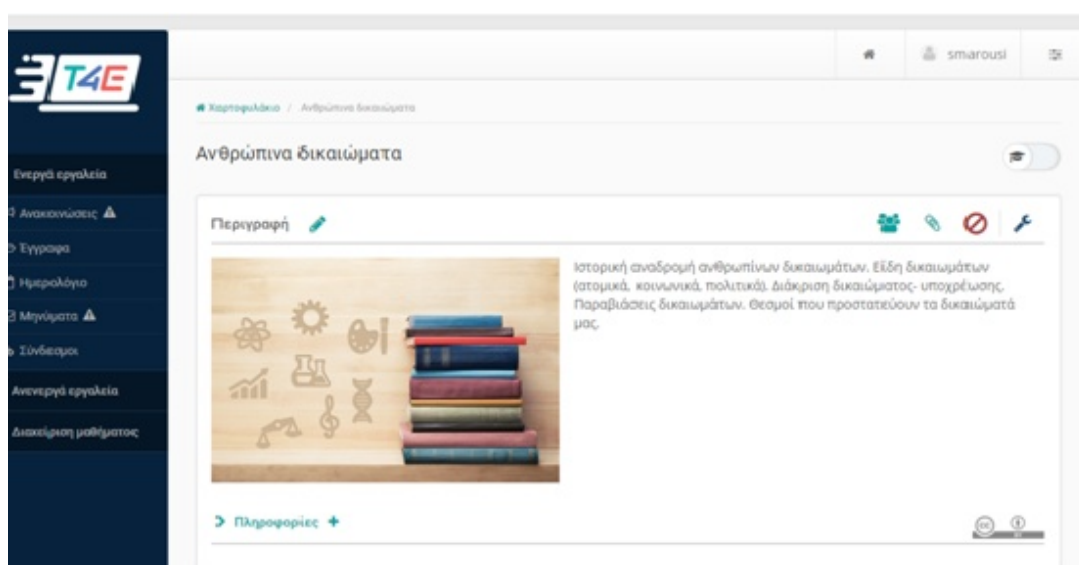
T4E

smarousi

Χαρτοφυλάκιο / Ανθρώπινα δικαιώματα

Ανθρώπινα δικαιώματα

Ενεργά εργαλεία

Ανακοινώσεις

Έγγραφα

Ημερολόγιο

Μηνύματα

Σύνδεσμοι

Ανενεργά εργαλεία

Διαχείριση μαθήματος

Περιγραφή

Ιστορική αναδρομή ανθρωπίνων δικαιωμάτων. Είδη δικαιωμάτων (ατομικά, κοινωνικά, πολιτικά). Διάκριση δικαιώματος- υποχρέωσης. Παραβιάσεις δικαιωμάτων. Θεσμοί που προστατεύουν τα δικαιώματά μας.

Πληροφορίες +